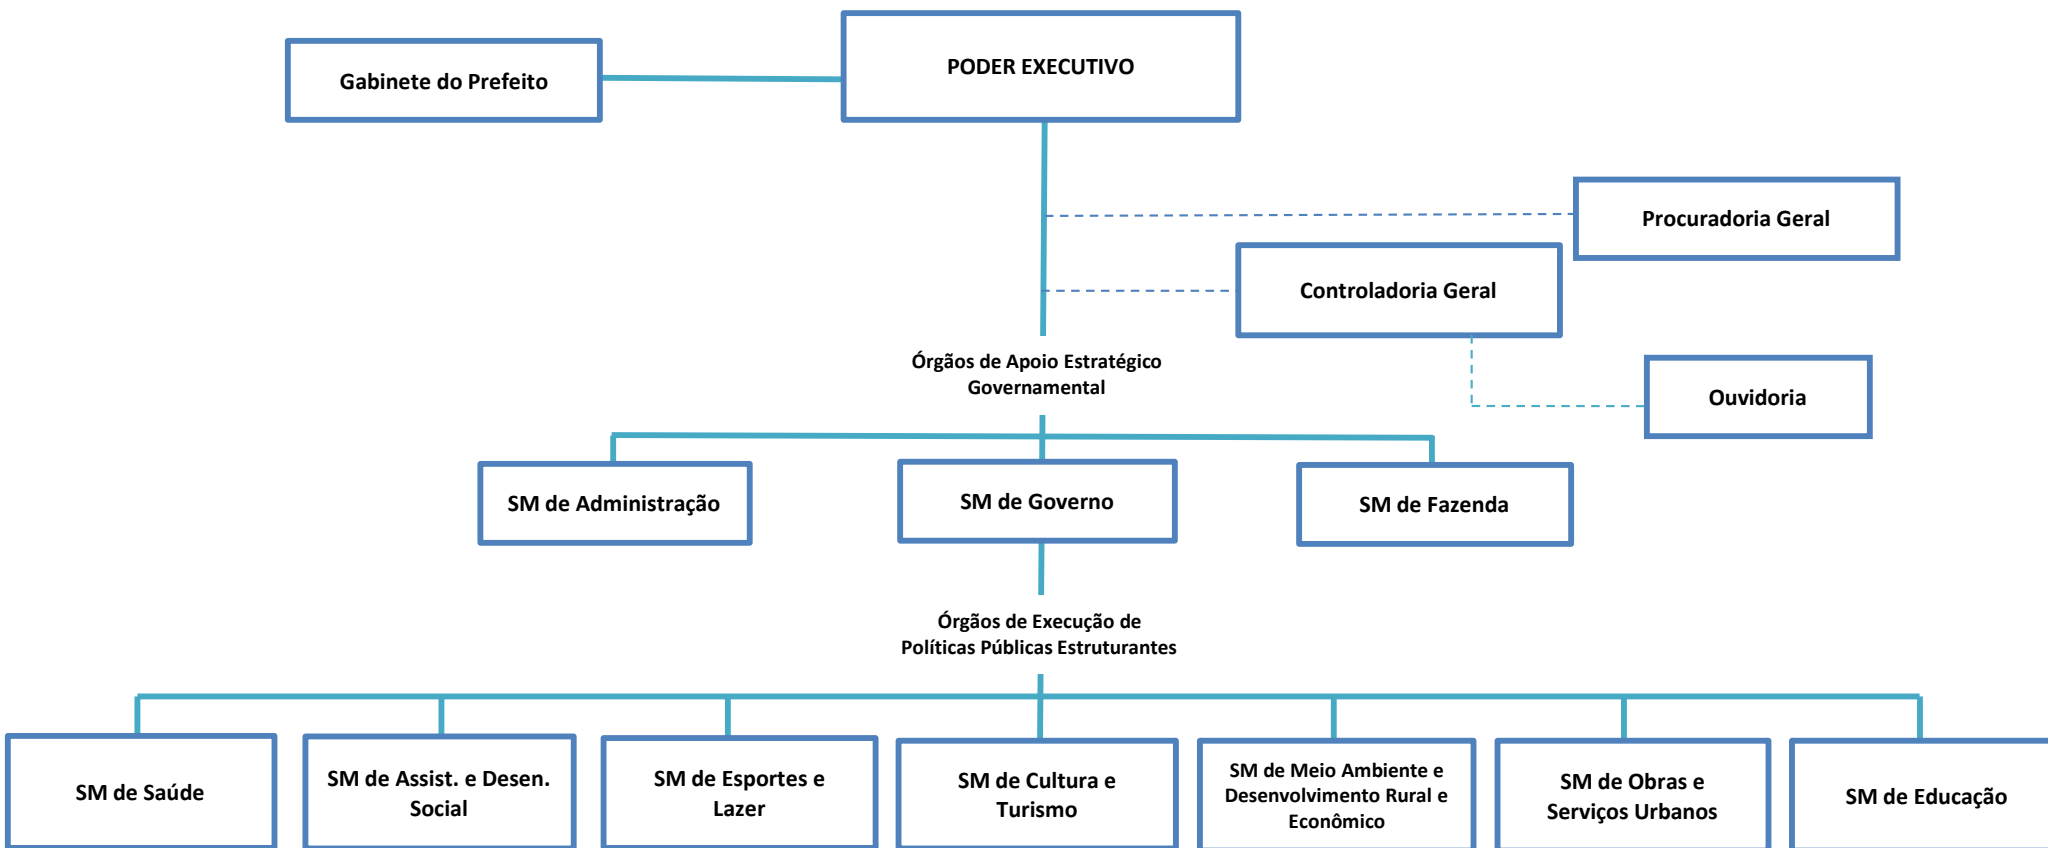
Gabinete do Prefeito

PODER EXECUTIVO

Procuradoria Geral

Controladoria Geral

Ouvidoria

Órgãos de Apoio Estratégico Governamental

SM de Administração

SM de Governo

SM de Fazenda

Órgãos de Execução de Políticas Públicas Estruturantes

SM de Saúde

SM de Assist. e Desen. Social

SM de Esportes e Lazer

SM de Cultura e Turismo

SM de Meio Ambiente e Desenvolvimento Rural e Econômico

SM de Obras e Serviços Urbanos

SM de Educação